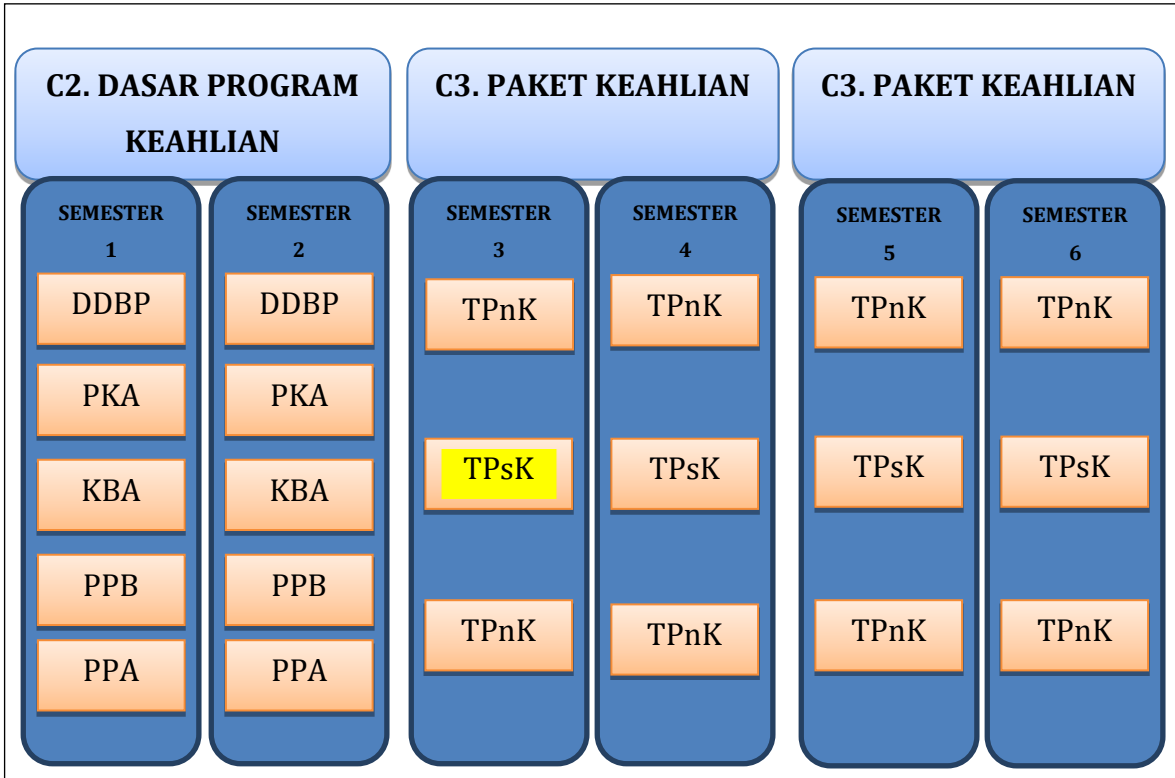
C2. DASAR PROGRAM KEAHLIAN

C3. PAKET KEAHLIAN

C3. PAKET KEAHLIAN

SEMESTER 1
DDBP
PKA
KBA
PPB
PPA

SEMESTER 2
DDBP
PKA
KBA
PPB
PPA

SEMESTER 3
TPnK
TPsK
TPnK

SEMESTER 4
TPnK
TPsK
TPnK

SEMESTER 5
TPnK
TPsK
TPnK

SEMESTER 6
TPnK
TPsK
TPnK